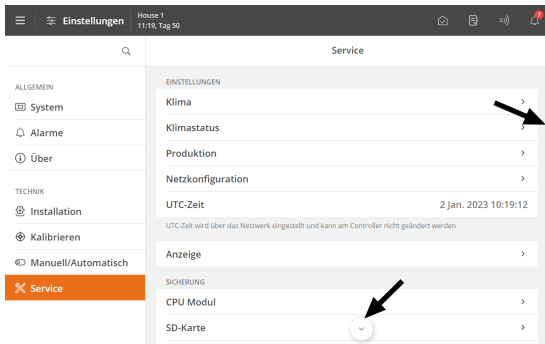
Einstellungen
House 1
11:19, Tag 50
7

Service

ALLGEMEIN
System
Alarme
Über

TECHNIK
Installation
Kalibrieren
Manuell/Automatisch
Service

EINSTELLUNGEN
Klima
Klimastatus
Produktion
Netzkonfiguration
UTC-Zeit 2 Jan. 2023 10:19:12
UTC-Zeit wird über das Netzwerk eingestellt und kann am Controller nicht geändert werden

Anzeige

SICHERUNG
CPU Modul
SD-Karte